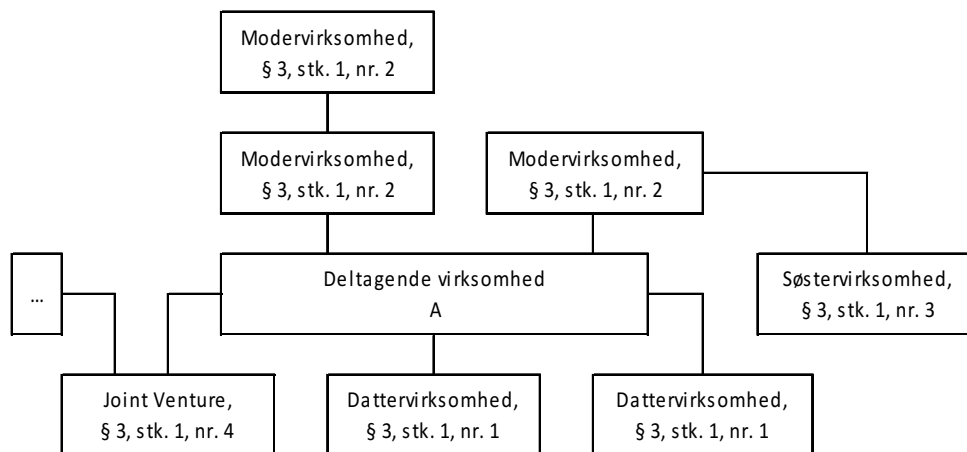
Modervirksomhed, § 3, stk. 1, nr. 2

Modervirksomhed, § 3, stk. 1, nr. 2

Modervirksomhed, § 3, stk. 1, nr. 2

...

Deltagende virksomhed A

Søstervirksomhed, § 3, stk. 1, nr. 3

Joint Venture, § 3, stk. 1, nr. 4

Dattervirksomhed, § 3, stk. 1, nr. 1

Dattervirksomhed, § 3, stk. 1, nr. 1